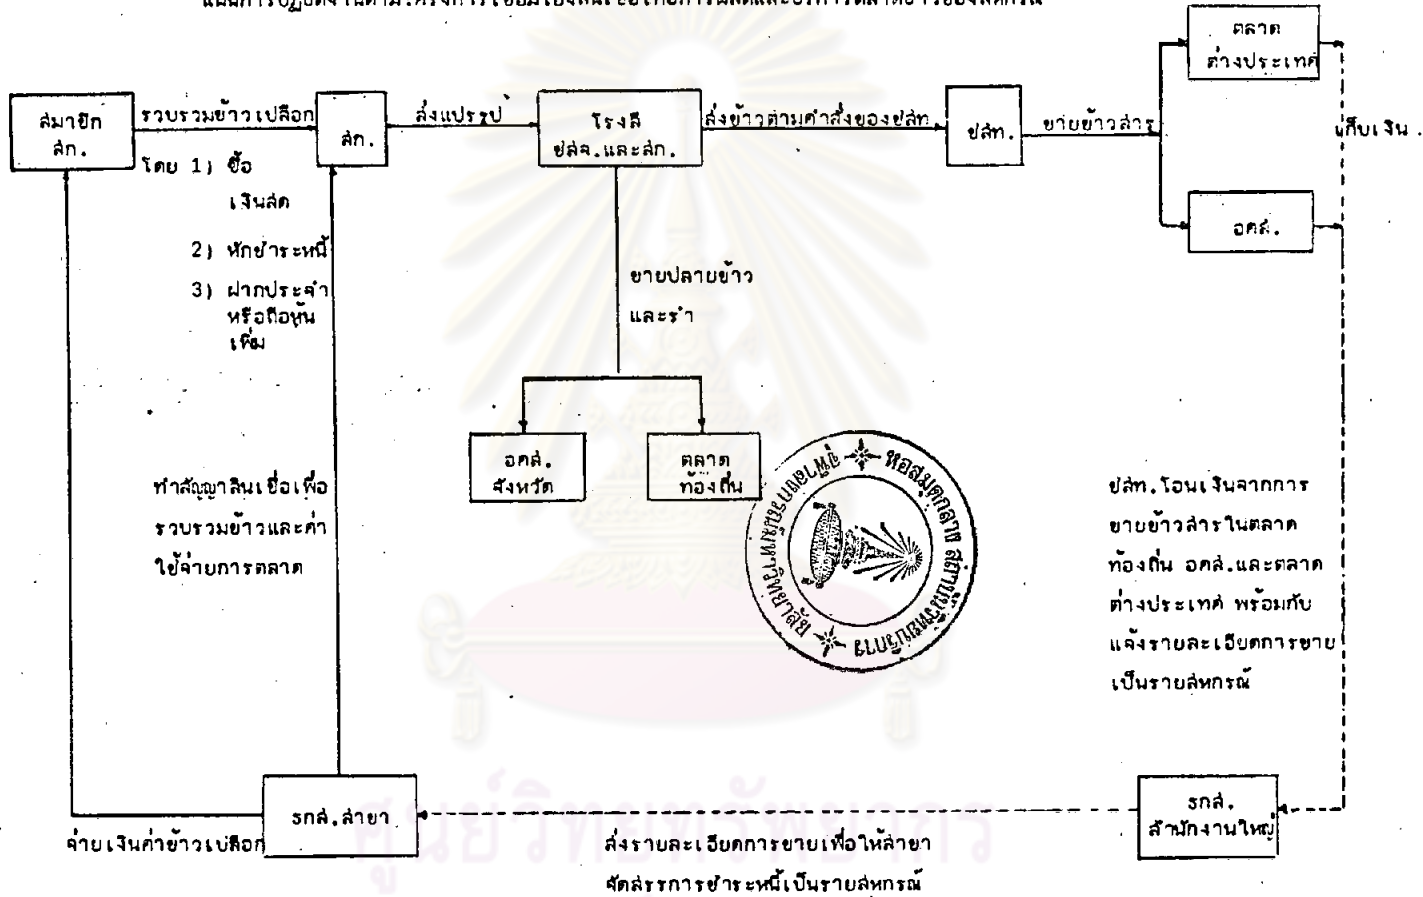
แผนการปฏิบัติงานตามโครงการเชื่อมโยงสินเชื่อเพื่อการผลิตและบริการตลาดข้าวของสหกรณ์

สมาชิก สก.

รวบรวมข้าวเปลือก

โดย 1) ซื้อเงินสด

2) หักชำระหนี้

3) ฝากประจำ หรือถือหุ้นเพิ่ม

สก.

ส่งแปรรูป

โรงสี ชสจ.และสก.

ส่งข้าวตามคำสั่งของชสท.

ชสท.

ขายข้าวสาร

ตลาดต่างประเทศ

อคส.

เก็บเงิน

ขายปลายข้าว และรำ

อคส. จังหวัด

ตลาดท้องถิ่น

หอสมุดกลาง สถาบันวิทยบริการ จุฬาลงกรณ์มหาวิทยาลัย

ทำสัญญาสินเชื่อเพื่อรวบรวมข้าวและค่าใช้จ่ายการตลาด

ชสท.โอนเงินจากการขายข้าวสารในตลาดท้องถิ่น อคส.และตลาดต่างประเทศ พร้อมกับแจ้งรายละเอียดการขายเป็นรายสหกรณ์

ธกส.สาขา

จ่ายเงินค่าข้าวเปลือก

ส่งรายละเอียดการขายเพื่อให้สาขาจัดสรรการชำระหนี้เป็นรายสหกรณ์

ธกส. สำนักงานใหญ่

ศูนย์วิทยทรัพยากร